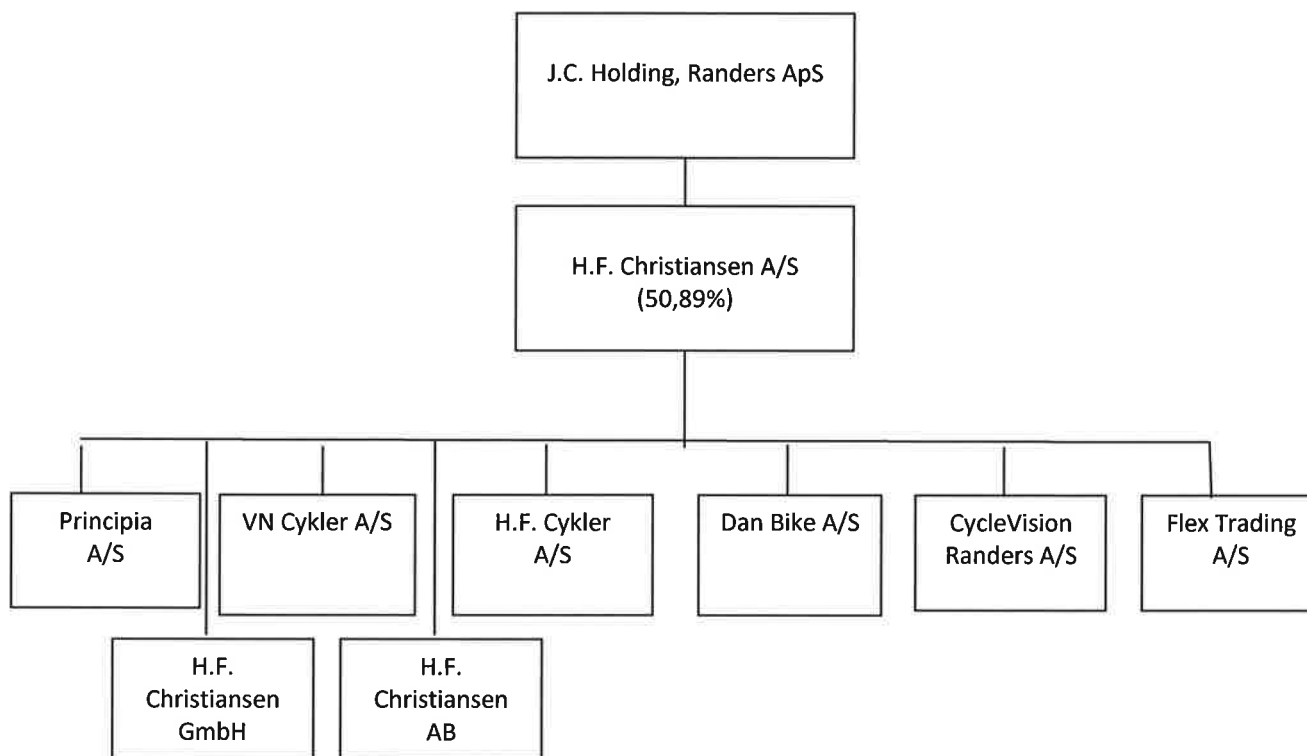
J.C. Holding, Randers ApS

H.F. Christiansen A/S (50,89%)

Principia A/S

VN Cykler A/S

H.F. Cykler A/S

Dan Bike A/S

CycleVision Randers A/S

Flex Trading A/S

H.F. Christiansen GmbH

H.F. Christiansen AB